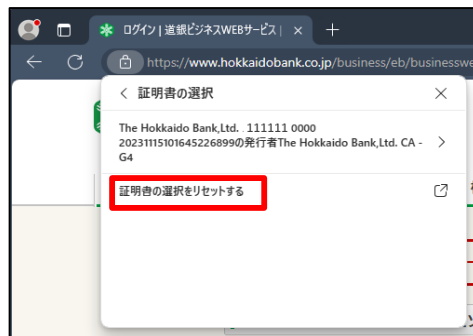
ログイン | 道銀ビジネスWEBサービス |

https://www.hokkaidobank.co.jp/business/eb/businessw

証明書の選択

The Hokkaido Bank,Ltd. 111111 0000 20231115101645226899の発行者The Hokkaido Bank,Ltd. CA - G4

証明書の選択をリセットする